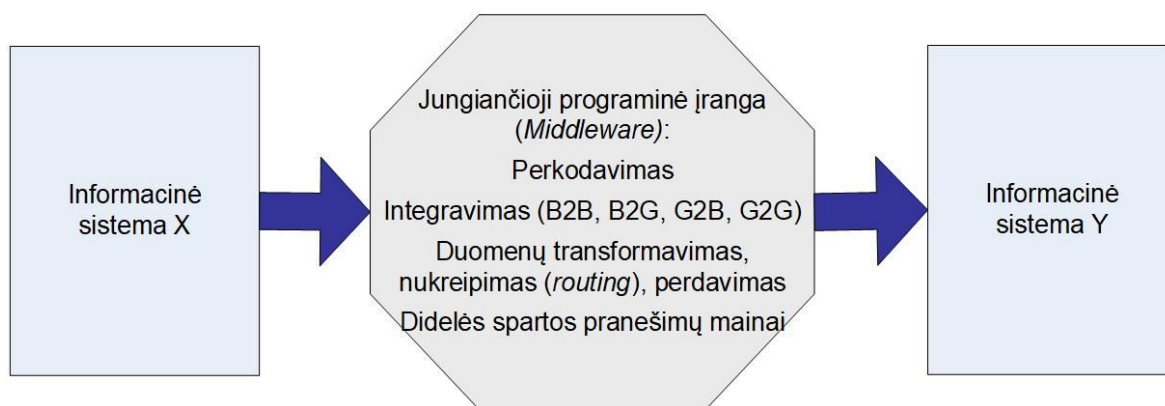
Informacinė sistema X

Jungiančioji programinė įranga (Middleware):

Perkodavimas

Integravimas (B2B, B2G, G2B, G2G)

Duomenų transformavimas, nukreipimas (routing), perdavimas

Didelės spartos pranešimų mainai

Informacinė sistema Y